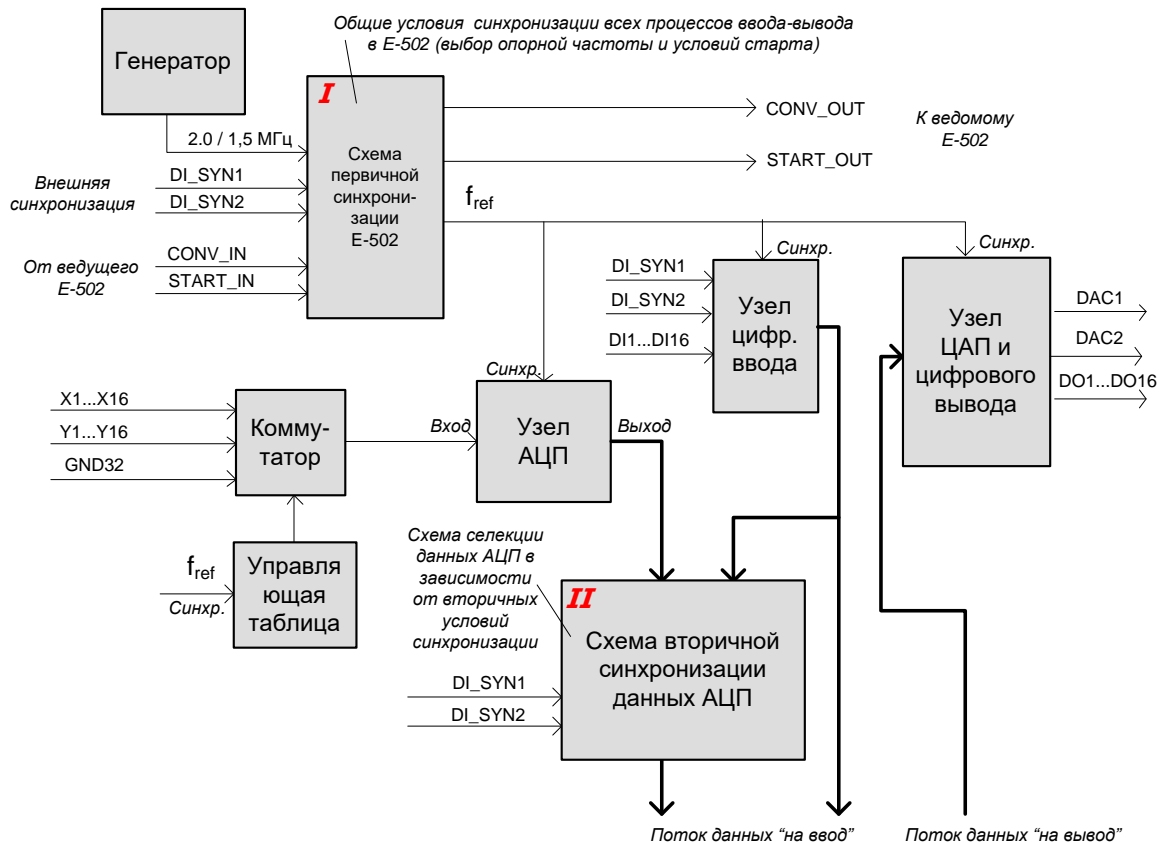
Генератор

Общие условия синхронизации всех процессов ввода-вывода в E-502 (выбор опорной частоты и условий старта)

I

Схема первичной синхронизации E-502

2.0 / 1,5 МГц

Внешняя синхронизация

DI_SYN1

DI_SYN2

От ведущего E-502

CONV_IN

START_IN

CONV_OUT

START_OUT

К ведомому E-502

$f_{ref}$

Синхр.

Синхр.

DI_SYN1

DI_SYN2

DI1...DI16

Узел цифр. ввода

Узел ЦАП и цифрового вывода

DAC1

DAC2

DO1...DO16

Синхр.

X1...X16

Y1...Y16

GND32

Комму-татор

Вход

Узел АЦП

Выход

$f_{ref}$

Синхр.

Управля ющая таблица

Схема селекции данных АЦП в зависимости от вторичных условий синхронизации

II

Схема вторичной синхронизации данных АЦП

DI_SYN1

DI_SYN2

Поток данных “на ввод”

Поток данных “на вывод”